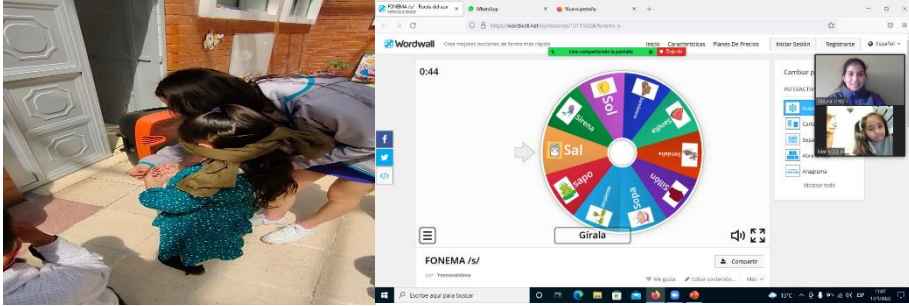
FONEMA /s/ - Rueda del azar
WhatsApp
Nueva pestaña
https://wordwall.net/es/resource/13713524/fonema-s
Wordwall
Crea mejores lecciones de forma más rápida
Inicio
Características
Planes De Precios
Iniciar Sesión
Registrarse
Español
Está compartiendo la pantalla
Dejar de
0:44
Sol
Serpiente
Sandía
Sandalia
Silla
Sopa
Sapo
Sal
Sirena
Gírala
Cambiar p
INTERACTIV
Anagrama
Mostrar todo
FONEMA /s/
Compartir
Me gusta
Editar contenido
Más
Escribe aquí para buscar
13°C